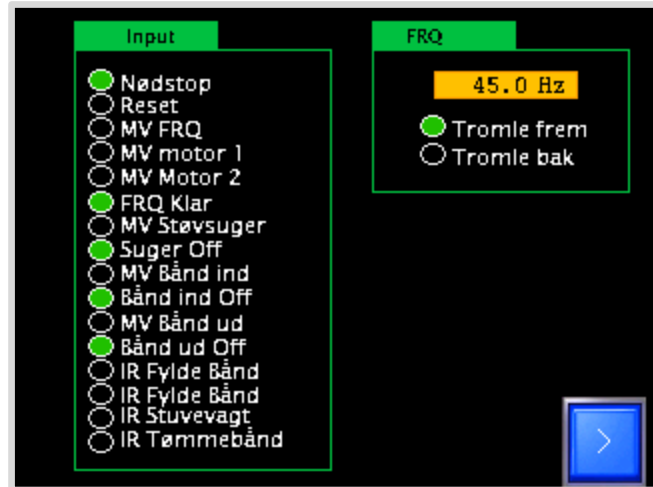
Input

Nødstop
Reset
MV FRQ
MV motor 1
MV Motor 2
FRQ Klar
MV Støvsuger
Suger Off
MV Bånd ind
Bånd ind Off
MV Bånd ud
Bånd ud Off
IR Fylde Bånd
IR Fylde Bånd
IR Stuvevagt
IR Tømmebånd

FRQ

45.0 Hz

Tromle frem
Tromle bak

>